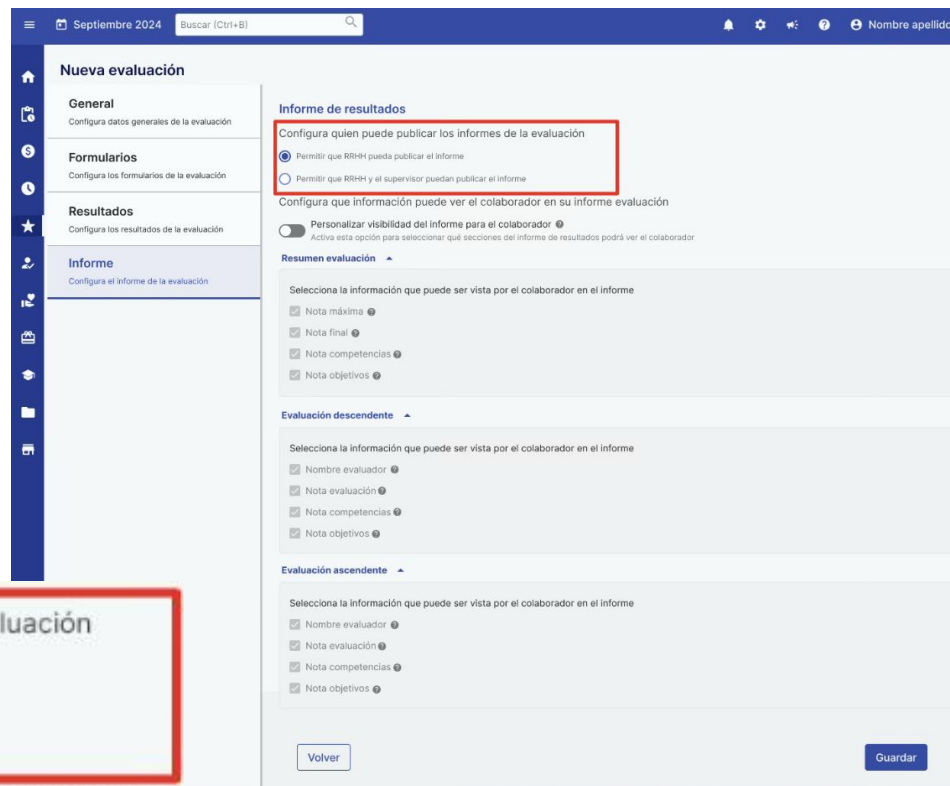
Septiembre 2024 Buscar (Ctrl+B) Nombre apellido

Nueva evaluación

General
Configura datos generales de la evaluación

Formularios
Configura los formularios de la evaluación

Resultados
Configura los resultados de la evaluación

Informe
Configura el informe de la evaluación

Informe de resultados

Configura quien puede publicar los informes de la evaluación

Permitir que RRHH pueda publicar el informe

Permitir que RRHH y el supervisor puedan publicar el informe

Configura que información puede ver el colaborador en su informe evaluación

Personalizar visibilidad del informe para el colaborador
Activa esta opción para seleccionar qué secciones del informe de resultados podrá ver el colaborador

Resumen evaluación

Selecciona la información que puede ser vista por el colaborador en el informe

Nota máxima
Nota final
Nota competencias
Nota objetivos

Evaluación descendente

Selecciona la información que puede ser vista por el colaborador en el informe

Nombre evaluador
Nota evaluación
Nota competencias
Nota objetivos

Evaluación ascendente

Selecciona la información que puede ser vista por el colaborador en el informe

Nombre evaluador
Nota evaluación
Nota competencias
Nota objetivos

luación

Volver

Guardar